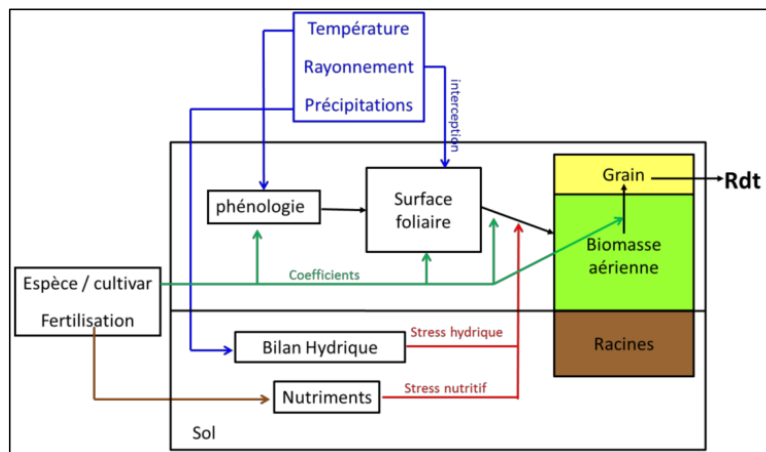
Température
Rayonnement
Précipitations

interception

phénologie

Surface foliaire

Grain

Rdt

Biomasse aérienne

Espèce / cultivar

Fertilisation

Coefficients

Bilan Hydrique

Stress hydrique

Racines

Nutriments

Stress nutritif

Sol